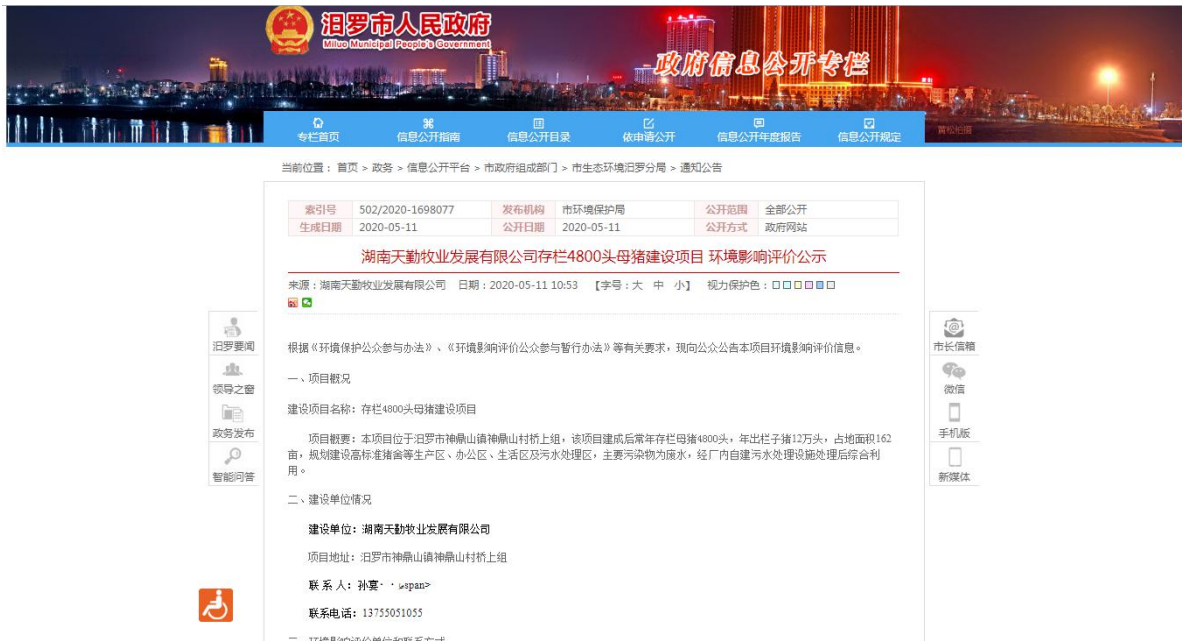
汨罗市人民政府
Miluo Municipal People's Government
政府信息公开专栏

专栏首页 信息公开指南 信息公开目录 依申请公开 信息公开年度报告 信息公开规定

当前位置：首页 > 政务 > 信息公开平台 > 市政府组成部门 > 市生态环境汨罗分局 > 通知公告

| 索引号 | 502/2020-1698077 | 发布机构 | 市环境保护局 | 公开范围 | 全部公开 |
|---|---|---|---|---|---|
| 生成日期 | 2020-05-11 | 公开日期 | 2020-05-11 | 公开方式 | 政府网站 |

湖南天勤牧业发展有限公司存栏4800头母猪建设项目 环境影响评价公示

来源：湖南天勤牧业发展有限公司 日期：2020-05-11 10:53 【字号：大 中 小】 视力保护色：

汨罗要闻
领导之窗
政务发布
智能问答

市长信箱
微信
手机版
新媒体

根据《环境保护公众参与办法》、《环境影响评价公众参与暂行办法》等有关要求，现向公众公告本项目环境影响评价信息。

一、项目概况

建设项目名称：存栏4800头母猪建设项目

项目概要：本项目位于汨罗市神鼎山镇神鼎山村桥上组，该项目建成后常年存栏母猪4800头，年出栏子猪12万头，占地面积162亩，规划建设高标准猪舍等生产区、办公区、生活区及污水处理区，主要污染物为废水，经厂内自建污水处理设施处理后综合利用。

二、建设单位情况

建设单位：湖南天勤牧业发展有限公司

项目地址：汨罗市神鼎山镇神鼎山村桥上组

联 系 人：孙宴· · ⟨span⟩

联系电话：13755051055

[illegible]